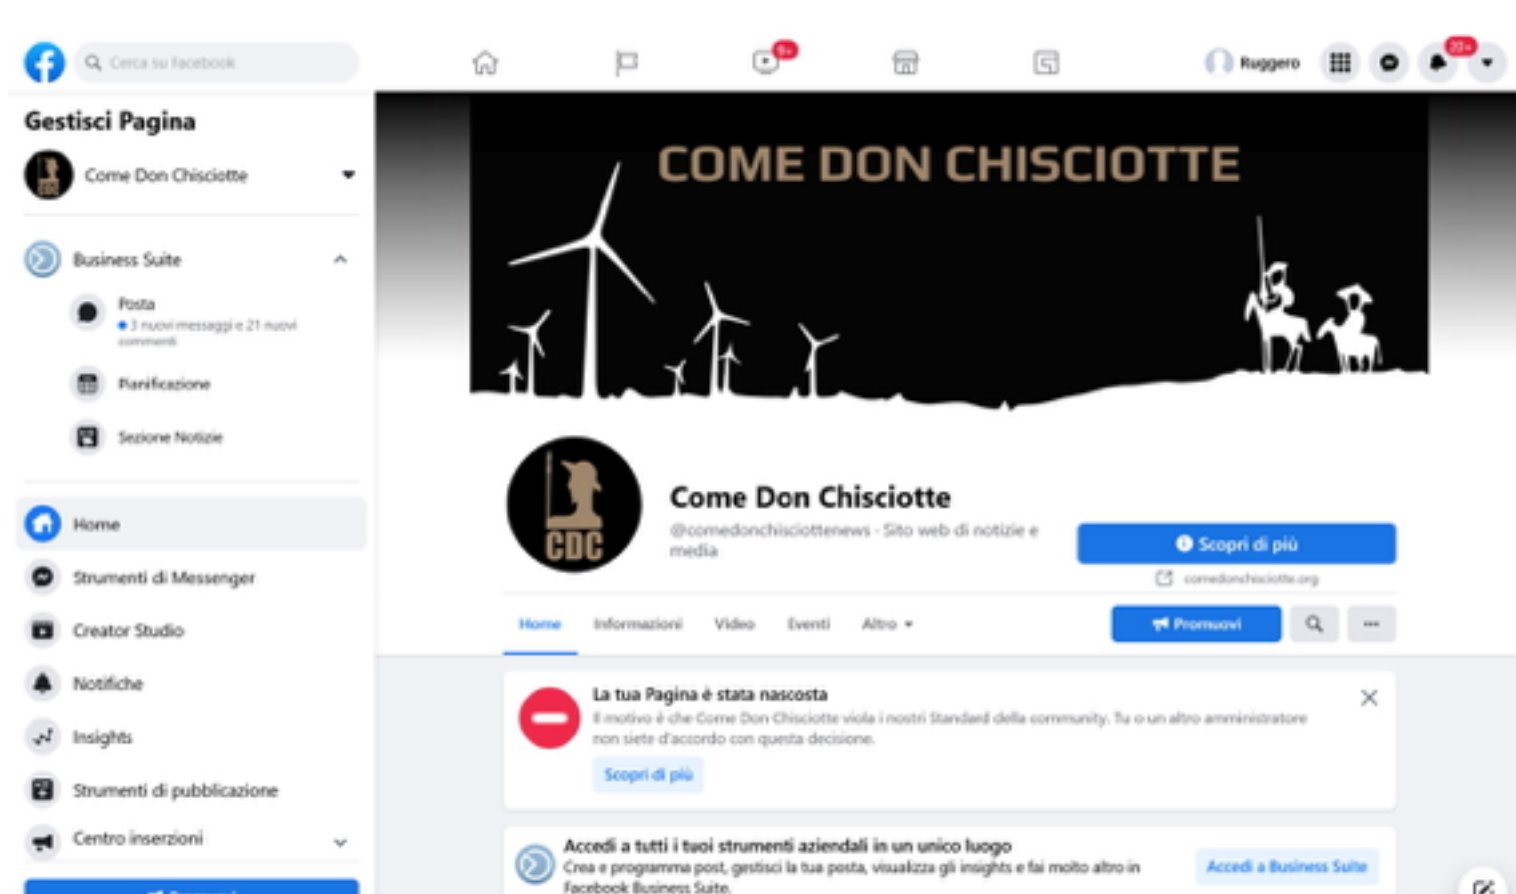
Cerca su Facebook

9+

Ruggero

20+

Gestisci Pagina

Come Don Chisciotte

Business Suite

Posta

3 nuovi messaggi e 21 nuovi commenti

Pianificazione

Sezione Notizie

Home

Strumenti di Messenger

Creator Studio

Notifiche

Insights

Strumenti di pubblicazione

Centro inserzioni

COME DON CHISCIOTTE

CDC

Come Don Chisciotte

@comedonchisciottenews · Sito web di notizie e media

Scopri di più

comedonchisciotte.org

Home

Informazioni

Video

Eventi

Altro

Promuovi

La tua Pagina è stata nascosta

Il motivo è che Come Don Chisciotte viola i nostri Standard della community. Tu o un altro amministratore non siete d'accordo con questa decisione.

Scopri di più

Accedi a tutti i tuoi strumenti aziendali in un unico luogo

Crea e programma post, gestisci la tua posta, visualizza gli insights e fai molto altro in Facebook Business Suite.

Accedi a Business Suite